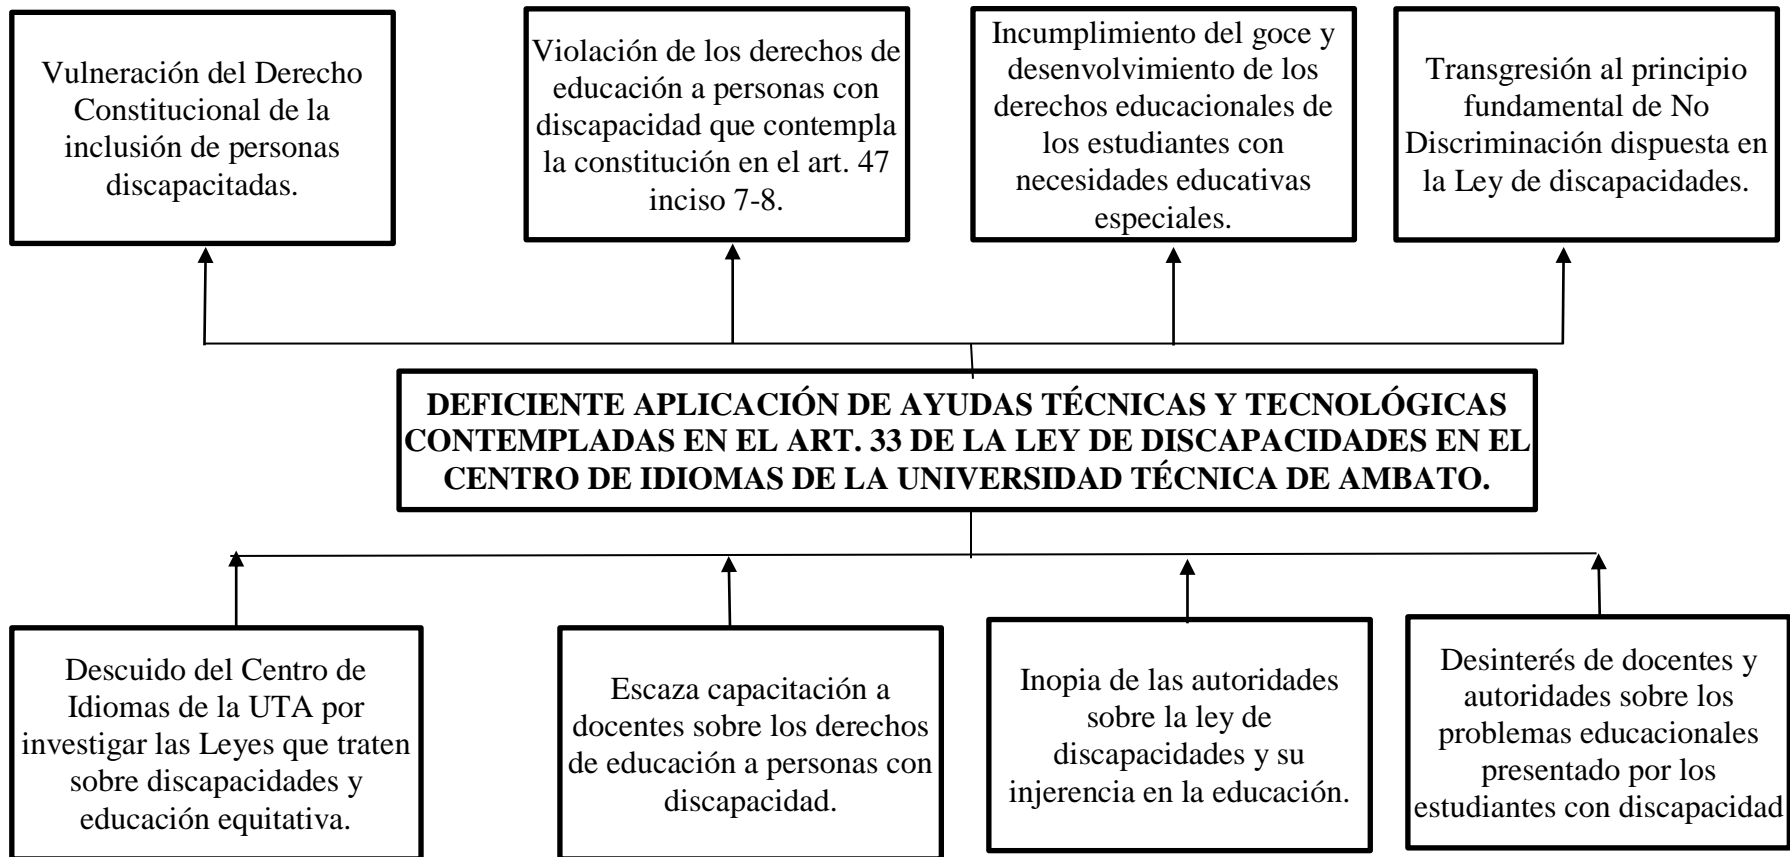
Vulneración del Derecho Constitucional de la inclusión de personas discapacitadas.

Violación de los derechos de educación a personas con discapacidad que contempla la constitución en el art. 47 inciso 7-8.

Incumplimiento del goce y desenvolvimiento de los derechos educacionales de los estudiantes con necesidades educativas especiales.

Transgresión al principio fundamental de No Discriminación dispuesta en la Ley de discapacidades.

DEFICIENTE APLICACIÓN DE AYUDAS TÉCNICAS Y TECNOLÓGICAS CONTEMPLADAS EN EL ART. 33 DE LA LEY DE DISCAPACIDADES EN EL CENTRO DE IDIOMAS DE LA UNIVERSIDAD TÉCNICA DE AMBATO.

Descuido del Centro de Idiomas de la UTA por investigar las Leyes que traten sobre discapacidades y educación equitativa.

Escaza capacitación a docentes sobre los derechos de educación a personas con discapacidad.

Inopia de las autoridades sobre la ley de discapacidades y su injerencia en la educación.

Desinterés de docentes y autoridades sobre los problemas educacionales presentado por los estudiantes con discapacidad